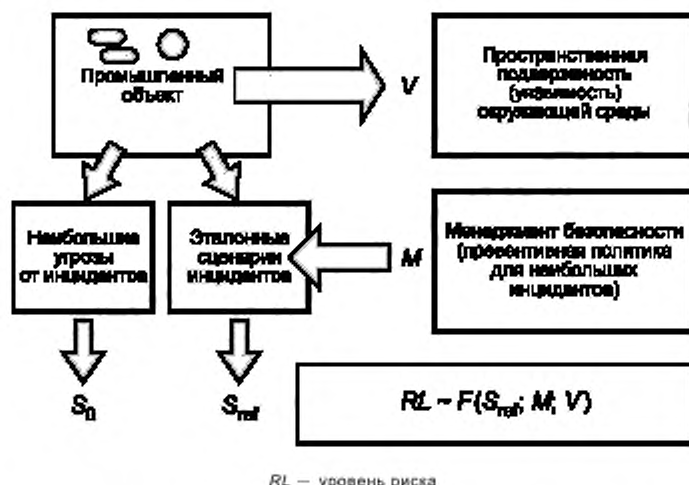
Промышленный объект

V

Пространственная подверженность (уязвимость) окружающей среды

Наибольшие угрозы от инцидентов

Эталонные сценарии инцидентов

M

Менеджмент безопасности (превентивная политика для наибольших инцидентов)

$S_0$

$S_{ref}$

$RL \sim F(S_{ref}; M; V)$

RL — уровень риска